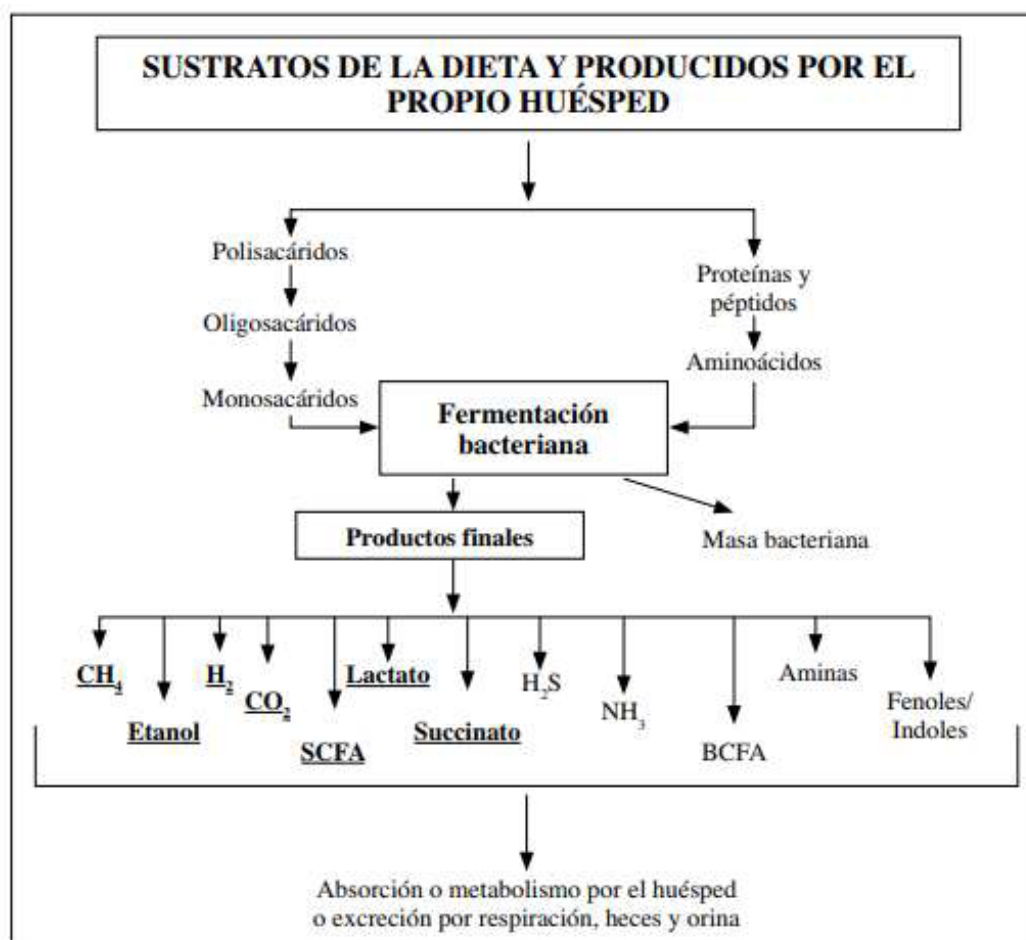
SUSTRATOS DE LA DIETA Y PRODUCIDOS POR EL PROPIO HUÉSPED

Polisacáridos

Oligosacáridos

Monosacáridos

Proteínas y péptidos

Aminoácidos

Fermentación bacteriana

Productos finales

Masa bacteriana

$CH_4$

Etanol

$H_2$

$CO_2$

SCFA

Lactato

Succinato

$H_2S$

$NH_3$

BCFA

Aminas

Fenoles/ Indoles

Absorción o metabolismo por el huésped o excreción por respiración, heces y orina